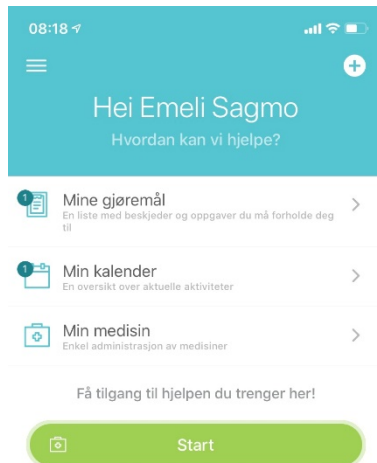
08:18

Hei Emeli Sagmo

Hvordan kan vi hjelpe?

1 Mine gjøremål
En liste med beskjeder og oppgaver du må forholde deg til

1 Min kalender
En oversikt over aktuelle aktiviteter

Min medisin
Enkel administrasjon av medisiner

Få tilgang til hjelpen du trenger her!

Start